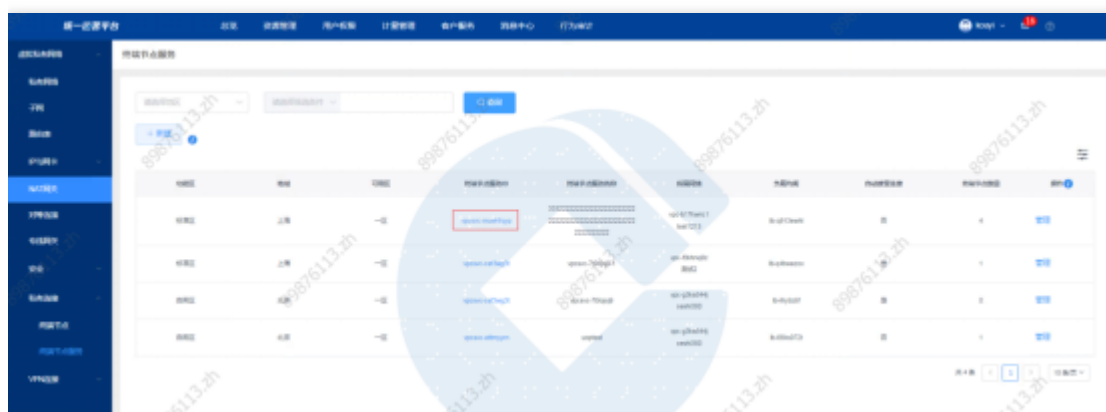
统一运营平台

首页 资源管理 用户权限 计费管理 客户服务 消息中心 行为审计

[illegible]

终端节点服务

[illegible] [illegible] Q 搜索

+ 新建

| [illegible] | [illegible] | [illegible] | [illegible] | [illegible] | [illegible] | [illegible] | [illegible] | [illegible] | 操作 |
|---|---|---|---|---|---|---|---|---|---|
| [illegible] | 上海 | 一区 | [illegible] | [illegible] | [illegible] | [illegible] | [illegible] | 4 | 管理 |
| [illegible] | 上海 | 一区 | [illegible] | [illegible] | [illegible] | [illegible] | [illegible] | 1 | 管理 |
| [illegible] | 北京 | 一区 | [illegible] | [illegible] | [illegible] | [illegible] | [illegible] | 2 | 管理 |
| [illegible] | 北京 | 一区 | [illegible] | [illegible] | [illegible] | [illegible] | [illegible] | 1 | 管理 |

共4条 < 1 > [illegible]

VPN连接

89876113.zh